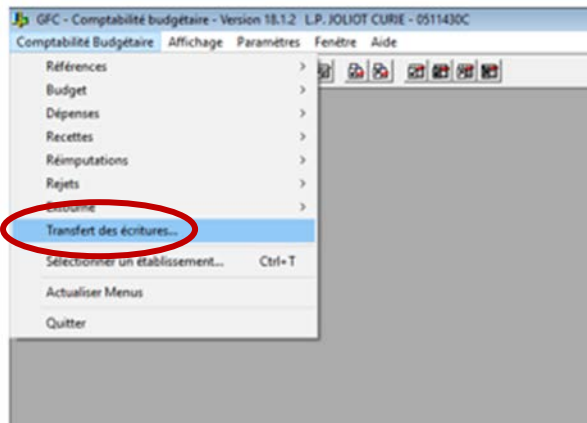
GFC - Comptabilité budgétaire - Version 18.1.2 L.P. JOLIOT CURIE - 0511430C

Comptabilité Budgétaire Affichage Paramètres Fenêtre Aide

Références >
Budget >
Dépenses >
Recettes >
Réimputations >
Rejets >
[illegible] >
Transfert des écritures...
Sélectionner un établissement... Ctrl+T
Actualiser Menus
Quitter